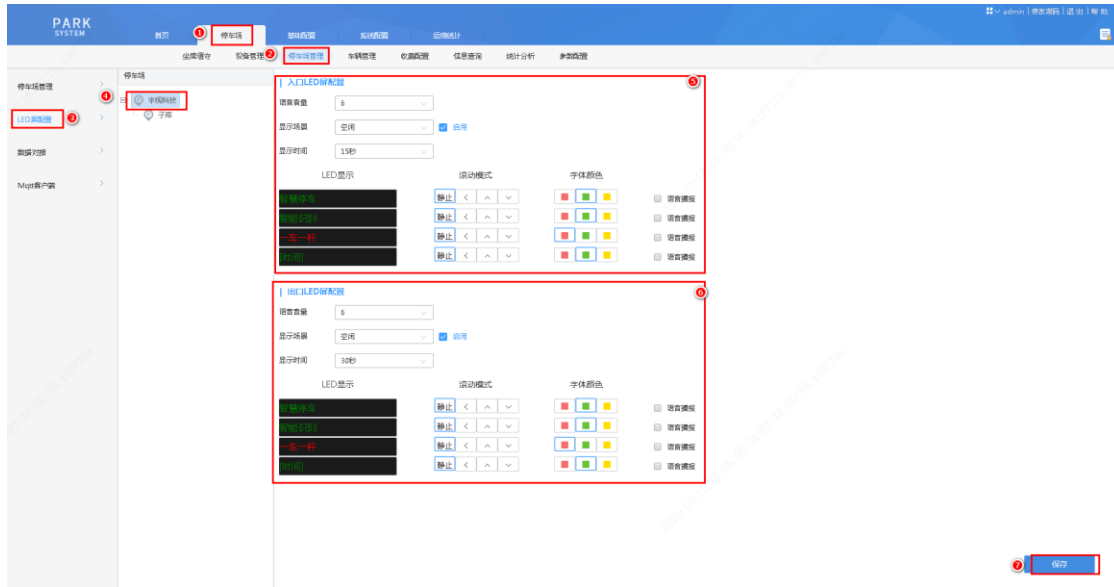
PARK SYSTEM

admin | 修改密码 | 退出 | 帮助

首页 ① 停车场 基础配置 系统配置 运维统计

值班值守 设备管理 ② 停车场管理 车辆管理 收费配置 信息查询 统计分析 参数配置

停车场管理
LED屏配置 ③
数据对接
Mqtt客户端

停车场
④ 字视科技
子库

| 入口LED屏配置 ⑤
语音音量 6
显示场景 空闲 启用
显示时间 15秒

LED显示 滚动模式 字体颜色

| LED显示 | 滚动模式 | 字体颜色 | |
|---|---|---|---|
| 智慧停车 | 静止 < ^ v | | 语音播报 |
| 智能识别 | 静止 < ^ v | | 语音播报 |
| 一车一杆 | 静止 < ^ v | | 语音播报 |
| [时间] | 静止 < ^ v | | 语音播报 |

| 出口LED屏配置 ⑥
语音音量 6
显示场景 空闲 启用
显示时间 30秒

| LED显示 | 滚动模式 | 字体颜色 | |
|---|---|---|---|
| 智慧停车 | 静止 < ^ v | | 语音播报 |
| 智能识别 | 静止 < ^ v | | 语音播报 |
| 一车一杆 | 静止 < ^ v | | 语音播报 |
| [时间] | 静止 < ^ v | | 语音播报 |

⑦ 保存